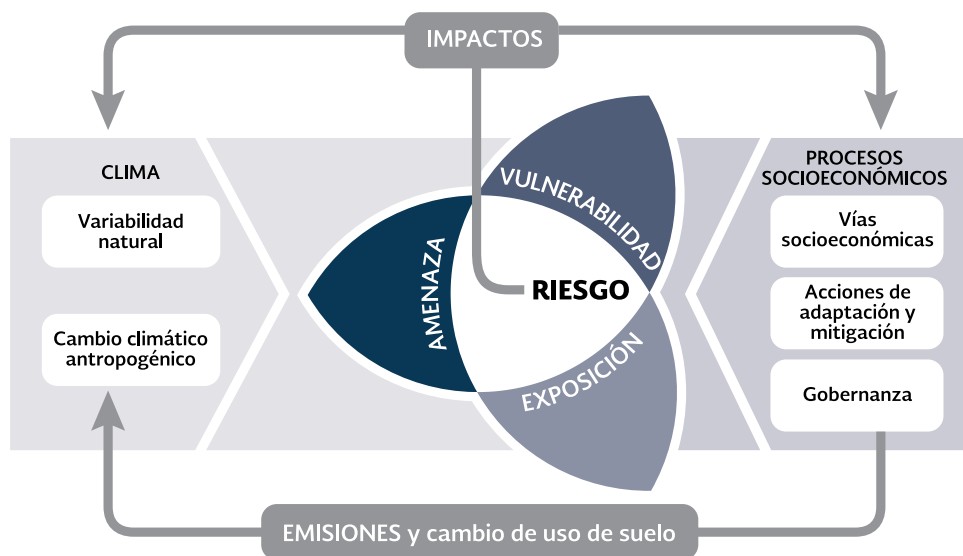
IMPACTOS

CLIMA

Variabilidad natural

Cambio climático antropogénico

VULNERABILIDAD

AMENAZA

RIESGO

EXPOSICIÓN

PROCESOS SOCIOECONÓMICOS

Vías socioeconómicas

Acciones de adaptación y mitigación

Gobernanza

EMISIONES y cambio de uso de suelo